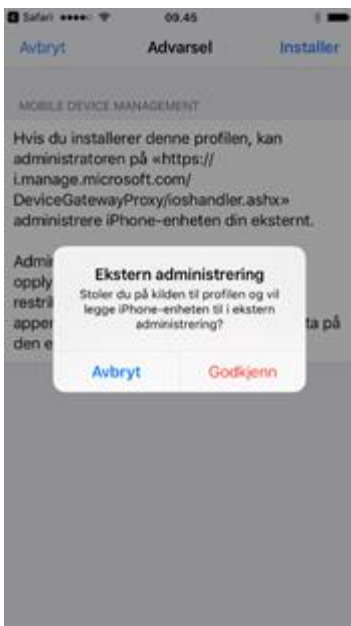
Safari ••••• 09.45

Avbryt Advarsel Installer

MOBILE DEVICE MANAGEMENT

Hvis du installerer denne profilen, kan administratoren på «https://i.manage.microsoft.com/DeviceGatewayProxy/ioshandler.ashx» administrere iPhone-enheten din eksternt.

Admi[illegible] opply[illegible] restri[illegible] apper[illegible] ta på den e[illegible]

Ekstern administrering

Stoler du på kilden til profilen og vil legge iPhone-enheten til i ekstern administrering?

Avbryt Godkjenn